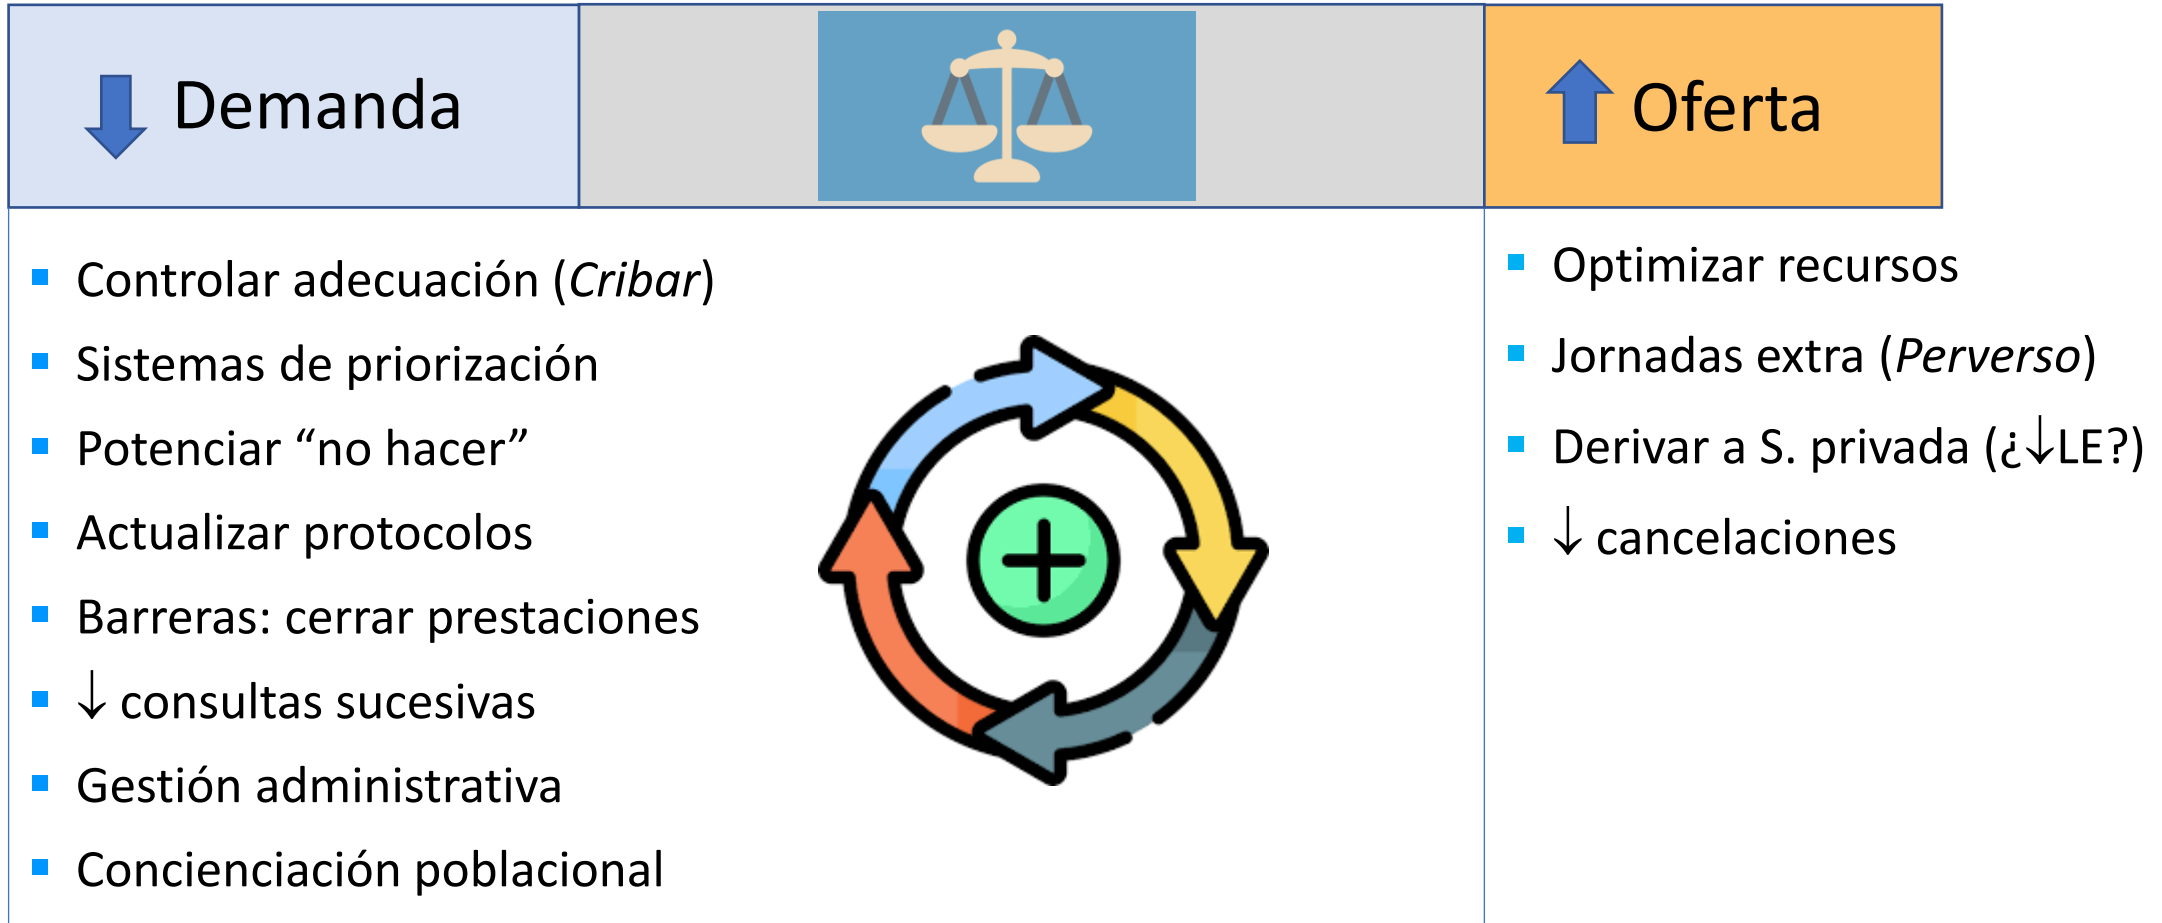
Demanda

Oferta

- Controlar adecuación (*Cribar*)
- Sistemas de priorización
- Potenciar “no hacer”
- Actualizar protocolos
- Barreras: cerrar prestaciones
- ↓ consultas sucesivas
- Gestión administrativa
- Concienciación poblacional

- Optimizar recursos
- Jornadas extra (*Perverso*)
- Derivar a S. privada (¿↓LE?)
- ↓ cancelaciones